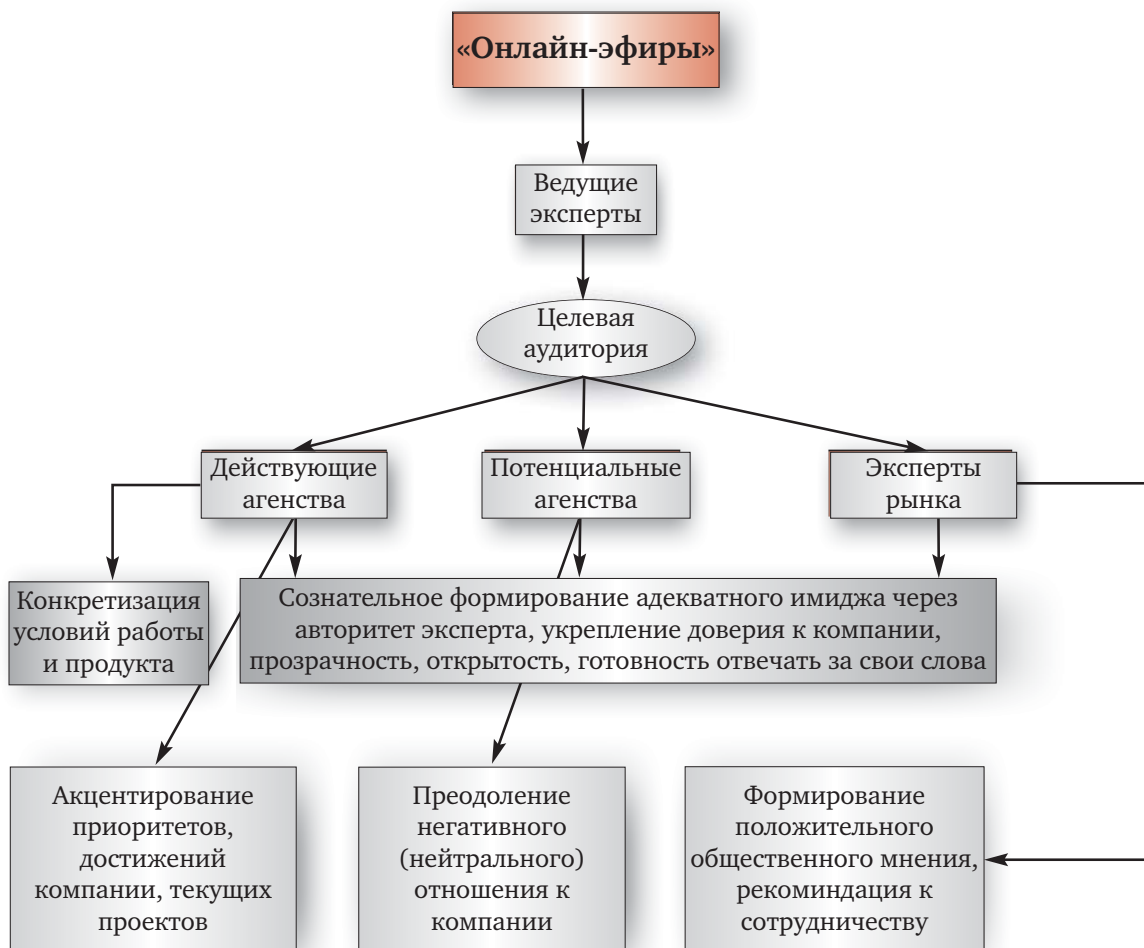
«Онлайн-эфиры»

Ведущие эксперты

Целевая аудитория

Действующие агенства

Потенциальные агенства

Эксперты рынка

Конкретизация условий работы и продукта

Сознательное формирование адекватного имиджа через авторитет эксперта, укрепление доверия к компании, прозрачность, открытость, готовность отвечать за свои слова

Акцентирование приоритетов, достижений компании, текущих проектов

Преодоление негативного (нейтрального) отношения к компании

Формирование положительного общественного мнения, рекоминдация к сотрудничеству